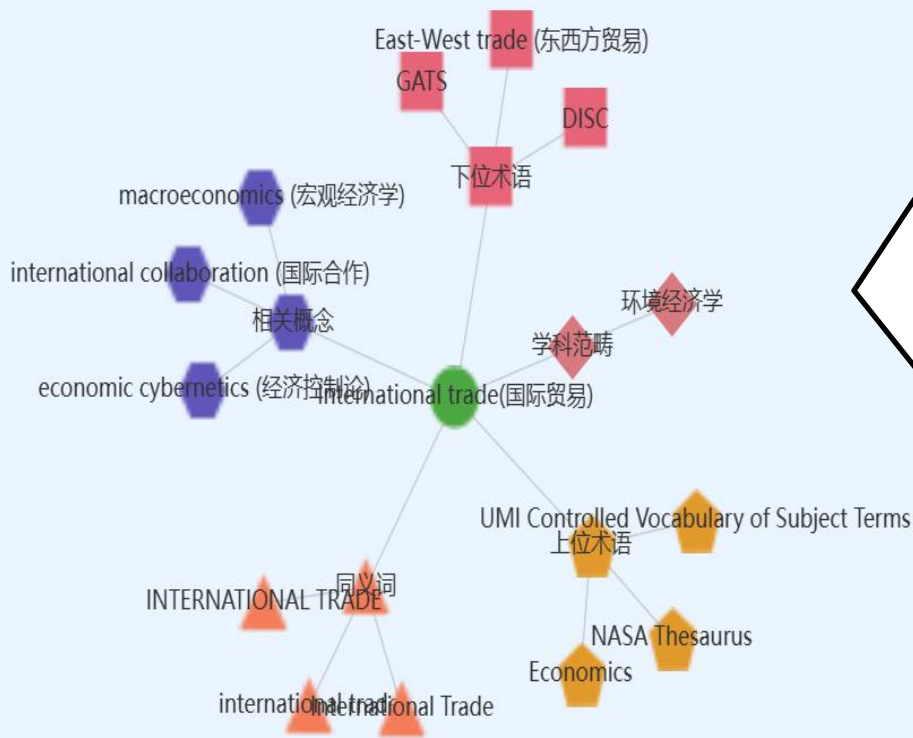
East-West trade (东西方贸易)

GATS

DISC

下位术语

macroeconomics (宏观经济学)

international collaboration (国际合作)

相关概念

环境经济学

学科范畴

economic cybernetics (经济控制论)

international trade(国际贸易)

UMI Controlled Vocabulary of Subject Terms

上位术语

同义词

INTERNATIONAL TRADE

NASA Thesaurus

Economics

international trade

International Trade